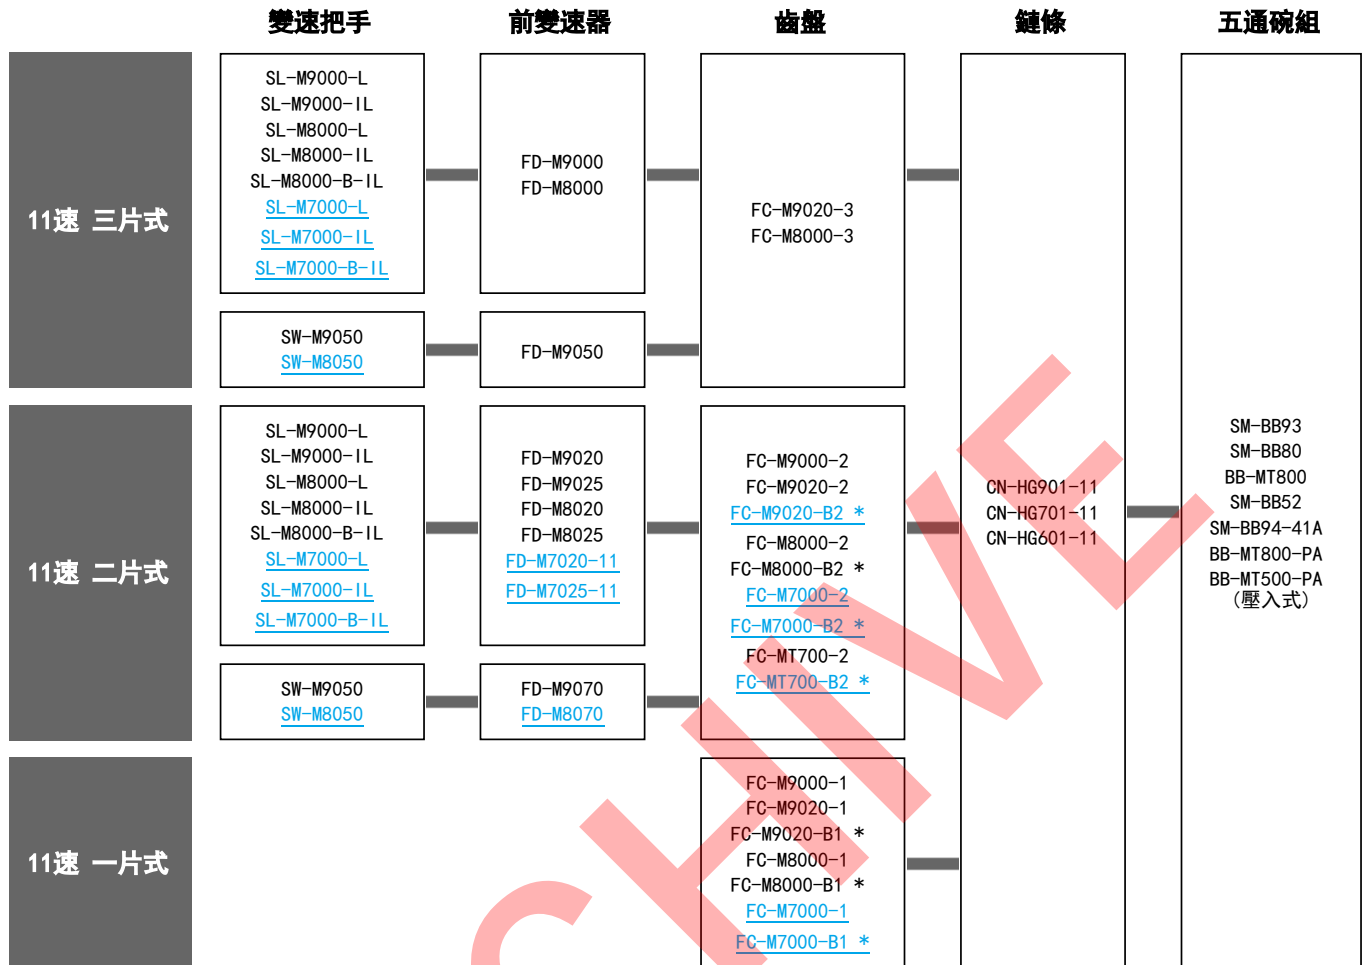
| | 變速把手 | 前變速器 | 齒盤 | 鏈條 | 五通碗組 |
|---|---|---|---|---|---|
| 11速 三片式 | SL-M9000-L<br>SL-M9000-IL<br>SL-M8000-L<br>SL-M8000-IL<br>SL-M8000-B-IL<br>SL-M7000-L<br>SL-M7000-IL<br>SL-M7000-B-IL | FD-M9000<br>FD-M8000 | FC-M9020-3<br>FC-M8000-3 | CN-HG901-11<br>CN-HG701-11<br>CN-HG601-11 | SM-BB93<br>SM-BB80<br>BB-MT800<br>SM-BB52<br>SM-BB94-41A<br>BB-MT800-PA<br>BB-MT500-PA<br>(壓入式) |
| | SW-M9050<br>SW-M8050 | FD-M9050 | | | |
| 11速 二片式 | SL-M9000-L<br>SL-M9000-IL<br>SL-M8000-L<br>SL-M8000-IL<br>SL-M8000-B-IL<br>SL-M7000-L<br>SL-M7000-IL<br>SL-M7000-B-IL | FD-M9020<br>FD-M9025<br>FD-M8020<br>FD-M8025<br>FD-M7020-11<br>FD-M7025-11 | FC-M9000-2<br>FC-M9020-2<br>FC-M9020-B2 \*<br>FC-M8000-2<br>FC-M8000-B2 \*<br>FC-M7000-2<br>FC-M7000-B2 \*<br>FC-MT700-2<br>FC-MT700-B2 \* | | |
| | SW-M9050<br>SW-M8050 | FD-M9070<br>FD-M8070 | | | |
| 11速 一片式 | | | FC-M9000-1<br>FC-M9020-1<br>FC-M9020-B1 \*<br>FC-M8000-1<br>FC-M8000-B1 \*<br>FC-M7000-1<br>FC-M7000-B1 \* | | |

CHIVE